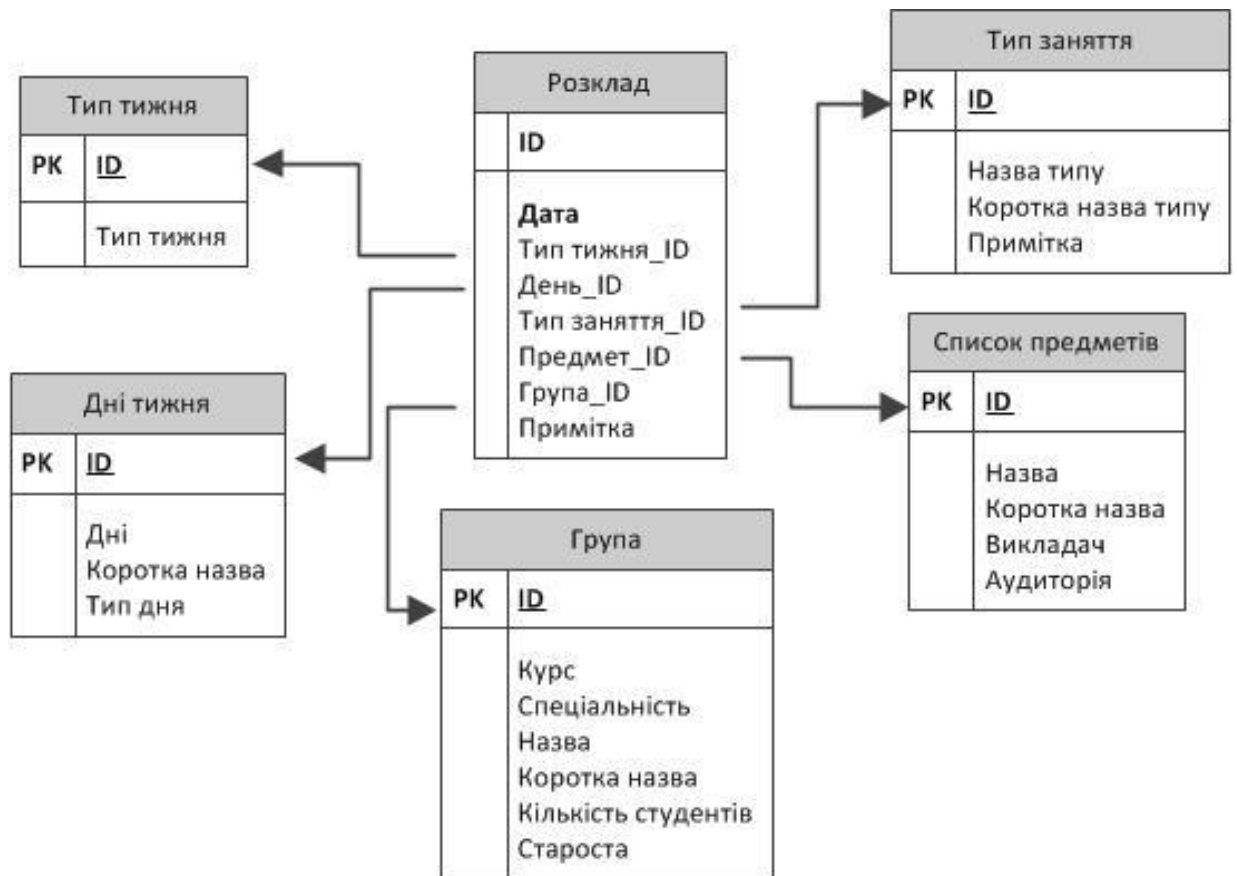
Тип тижня

PK ID

Тип тижня

Розклад

ID

Дата
Тип тижня_ID
День_ID
Тип заняття_ID
Предмет_ID
Група_ID
Примітка

Тип заняття

PK ID

Назва типу
Коротка назва типу
Примітка

Список предметів

PK ID

Назва
Коротка назва
Викладач
Аудиторія

Дні тижня

PK ID

Дні
Коротка назва
Тип дня

Група

PK ID

Курс
Спеціальність
Назва
Коротка назва
Кількість студентів
Староста